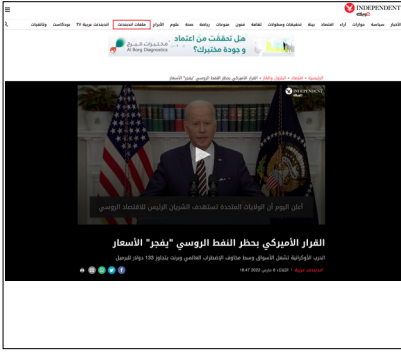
INDEPENDENT عربية

الأخبار سياسة حوارات آراء اقتصاد بيئة تحقيقات ومطولات ثقافة فنون سودان رياضة صحة علوم الأبراج ملفات المجتمعات اندبندنت عربية TV بودكاست وثائقيات

هل تحققت من اعتماد و جودة مختبرك؟

مختبرات البرج
Al Borg Diagnostics

الرئيسية › أخبار › العالم › القرار الأميركي بحظر النفط الروسي "يفجر" الأسعار

INDEPENDENT عربية

أعلن اليوم أن الولايات المتحدة تستهدف الشريان الرئيس للاقتصاد الروسي

القرار الأميركي بحظر النفط الروسي "يفجر" الأسعار

الحرب الأوكرانية تشعل الأسواق وسط مخاوف الاضطراب العالمي وبرنت يتجاوز 133 دولاراً للبرميل

اندبندنت عربية | الثلاثاء 8 مارس 2022 16:47